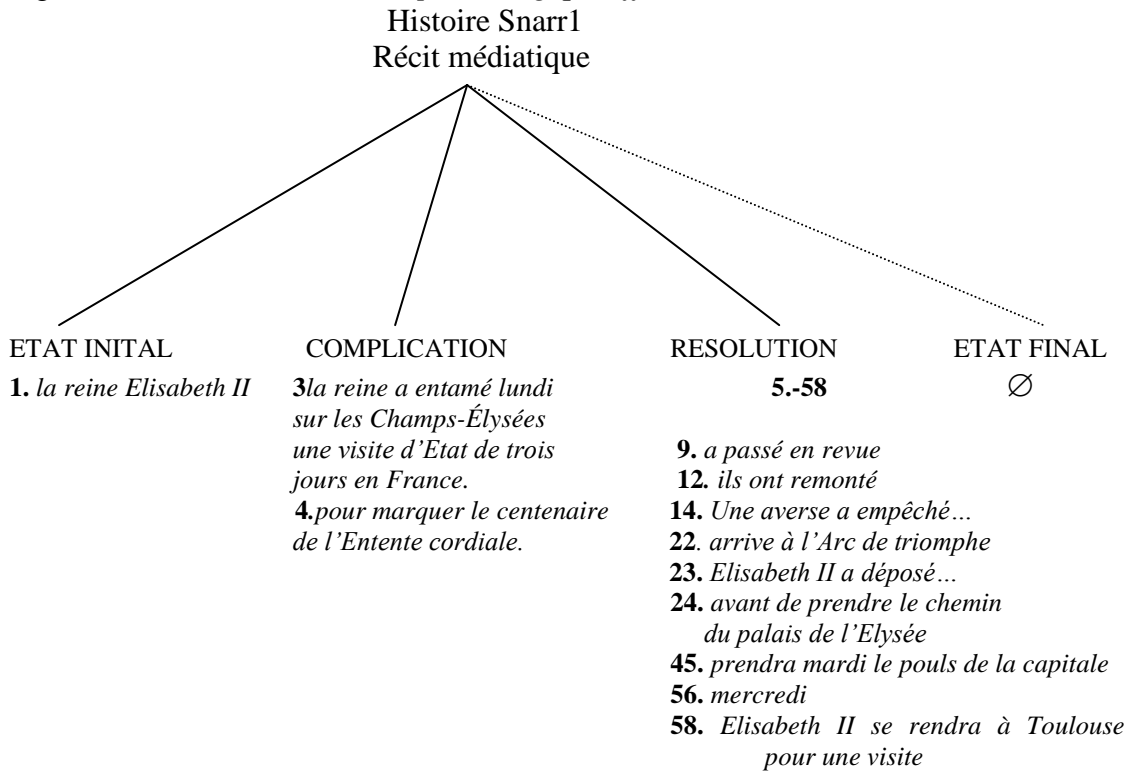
Histoire Snarr1
Récit médiatique

ETAT INITAL
**1.** *la reine Elisabeth II*

COMPLICATION
**3***la reine a entamé lundi sur les Champs-Élysées une visite d'Etat de trois jours en France.*
**4.***pour marquer le centenaire de l'Entente cordiale.*

RESOLUTION
**5.-58**

**9.** *a passé en revue*
**12.** *ils ont remonté*
**14.** *Une averse a empêché…*
**22.** *arrive à l'Arc de triomphe*
**23.** *Elisabeth II a déposé…*
**24.** *avant de prendre le chemin du palais de l'Elysée*
**45.** *prendra mardi le pouls de la capitale*
**56.** *mercredi*
**58.** *Elisabeth II se rendra à Toulouse pour une visite*

ETAT FINAL
$\varnothing$